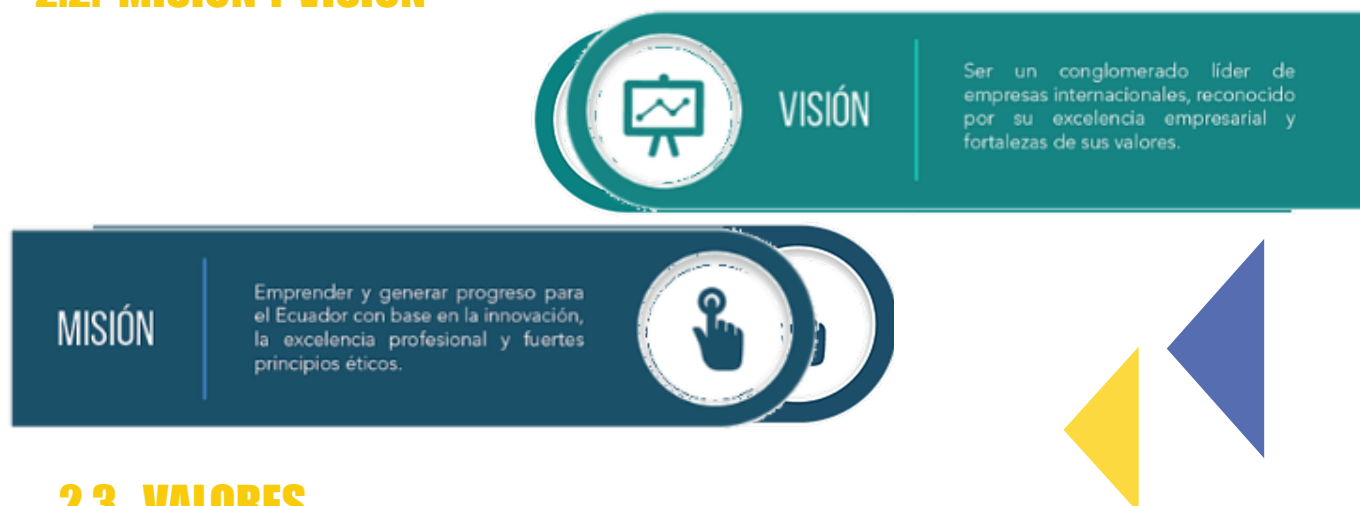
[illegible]

VISIÓN

Ser un conglomerado líder de empresas internacionales, reconocido por su excelencia empresarial y fortalezas de sus valores.

MISIÓN

Emprender y generar progreso para el Ecuador con base en la innovación, la excelencia profesional y fuertes principios éticos.

2.3. VALORES